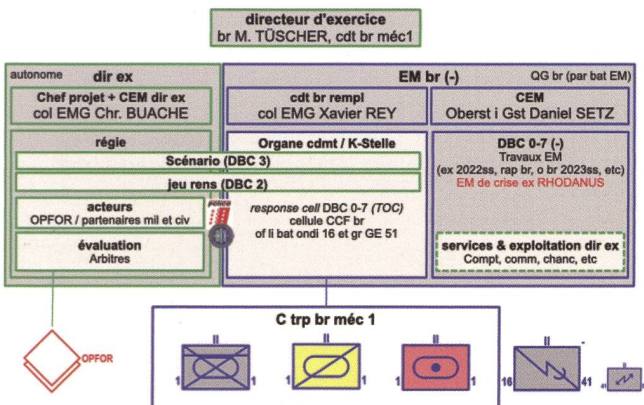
directeur d'exercice
br M. TÜSCHER, cdt br méc1

autonome dir ex

Chef projet + CEM dir ex
col EMG Chr. BUACHE

régie

Scénario (DBC 3)

jeu rens (DBC 2)

acteurs
OPFOR / partenaires mil et civ

évaluation
Arbitres

EM br (-) QG br (par bat EM)

cdt br rempl
col EMG Xavier REY

CEM
Oberst i Gst Daniel SETZ

Organe cdmt / K-Stelle

response cell DBC 0-7 (TOC)
cellule CCF br
of li bat ondi 16 et gr GE 51

DBC 0-7 (-)
Travaux EM
(ex 2022ss, rap br, o br 2023ss, etc)
EM de crise ex RHODANUS

services & exploitation dir ex
Compt, comm, chanc, etc

OPFOR

C trp br méc 1

II
1 1

II
1 1

II
1 1

II
16 41